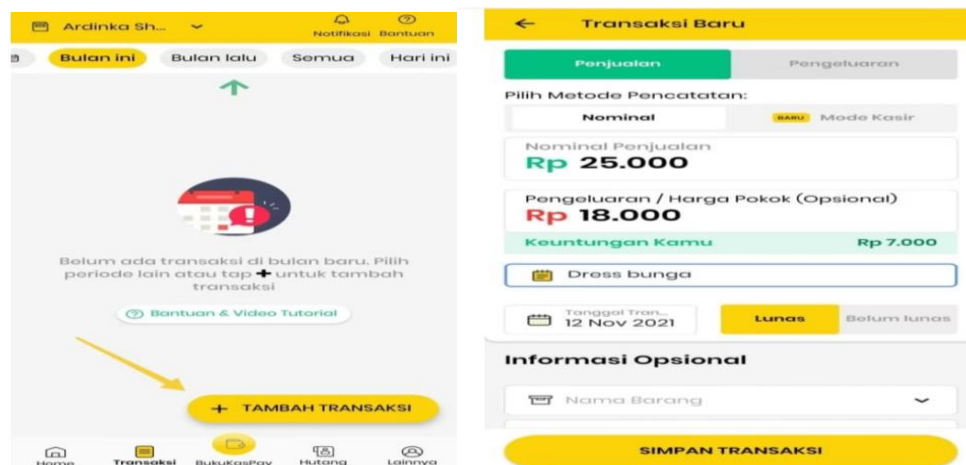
Ardinka Sh...
Notifikasi Bantuan

Bulan ini Bulan lalu Semua Hari ini

Belum ada transaksi di bulan baru. Pilih periode lain atau tap + untuk tambah transaksi

Bantuan & Video Tutorial

+ TAMBAH TRANSAKSI

Home Transaksi BukuKasPay Hutang Lainnya

Transaksi Baru

Penjualan Pengeluaran

Pilih Metode Pencatatan:

Nominal BARU Mode Kasir

Nominal Penjualan
Rp 25.000

Pengeluaran / Harga Pokok (Opsional)
Rp 18.000

Keuntungan Kamu Rp 7.000

Dress bunga

Tanggal Tran...
12 Nov 2021

Lunas Belum lunas

Informasi Opsional

Nama Barang

SIMPAN TRANSAKSI